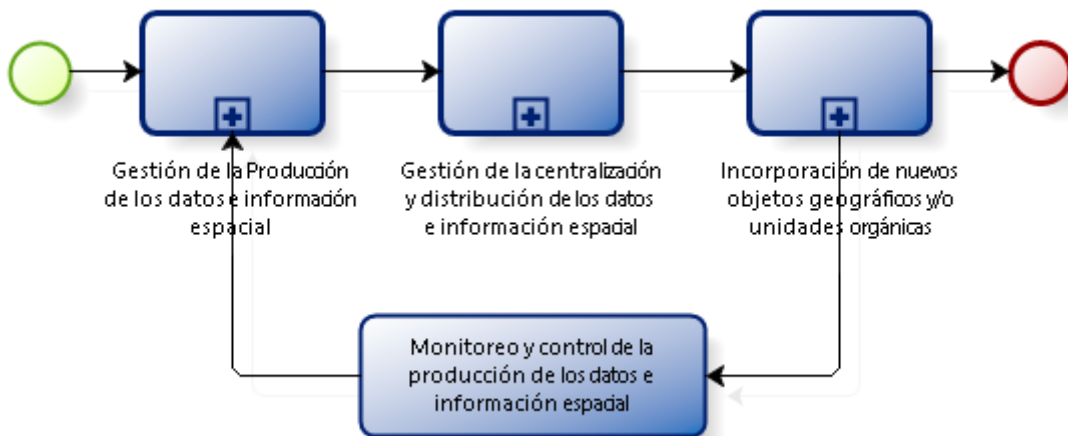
Gestión de la Producción de los datos e información espacial

Gestión de la centralización y distribución de los datos e información espacial

Incorporación de nuevos objetos geográficos y/o unidades orgánicas

Monitoreo y control de la producción de los datos e información espacial